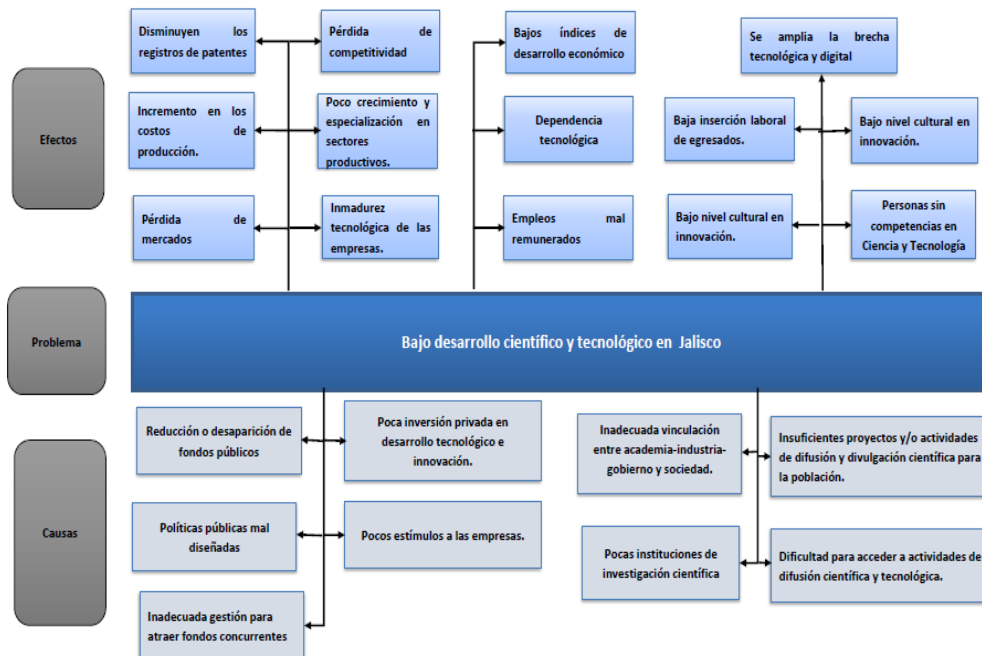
Efectos

Disminuyen los registros de patentes

Pérdida de competitividad

Incremento en los costos de producción.

Poco crecimiento y especialización en sectores productivos.

Pérdida de mercados

Inmadurez tecnológica de las empresas.

Bajos índices de desarrollo económico

Dependencia tecnológica

Empleos mal remunerados

Se amplia la brecha tecnológica y digital

Baja inserción laboral de egresados.

Bajo nivel cultural en innovación.

Bajo nivel cultural en innovación.

Personas sin competencias en Ciencia y Tecnología

Problema

Bajo desarrollo científico y tecnológico en Jalisco

Causas

Reducción o desaparición de fondos públicos

Poca inversión privada en desarrollo tecnológico e innovación.

Políticas públicas mal diseñadas

Pocos estímulos a las empresas.

Inadecuada gestión para atraer fondos concurrentes

Inadecuada vinculación entre academia-industria-gobierno y sociedad.

Insuficientes proyectos y/o actividades de difusión y divulgación científica para la población.

Pocas instituciones de investigación científica

Dificultad para acceder a actividades de difusión científica y tecnológica.